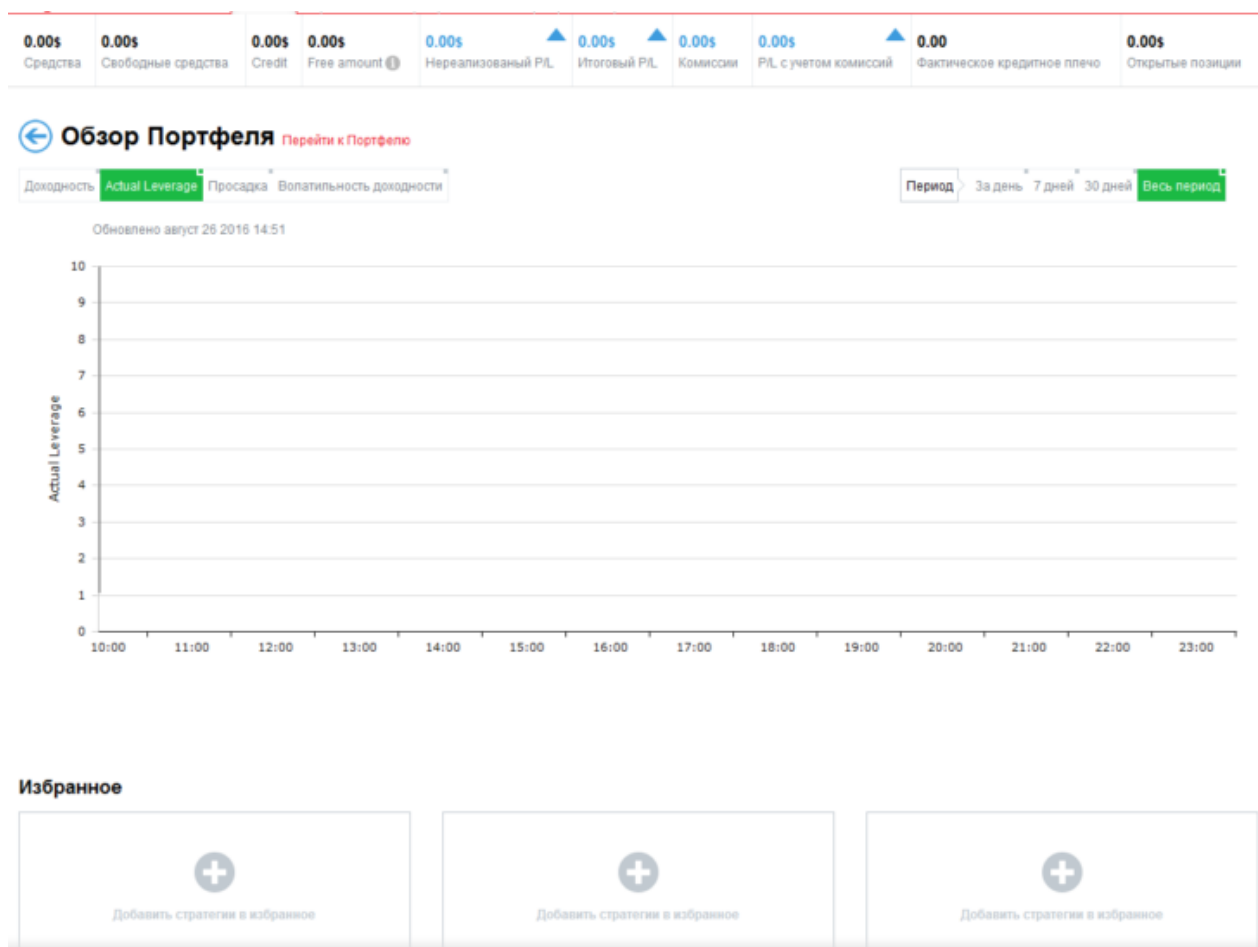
0.00$ Средства | 0.00$ Свободные средства | 0.00$ Credit | 0.00$ Free amount | 0.00$ Нереализованый P/L | 0.00$ Итоговый P/L | 0.00$ Комиссии | 0.00$ P/L с учетом комиссий | 0.00 Фактическое кредитное плечо | 0.00$ Открытые позиции

Обзор Портфеля Перейти к Портфелю

Доходность Actual Leverage Просадка Волатильность доходности

Период За день 7 дней 30 дней Весь период

Обновлено август 26 2016 14:51

Actual Leverage

10
9
8
7
6
5
4
3
2
1
0

10:00 11:00 12:00 13:00 14:00 15:00 16:00 17:00 18:00 19:00 20:00 21:00 22:00 23:00

Избранное

Добавить стратегии в избранное

Добавить стратегии в избранное

Добавить стратегии в избранное